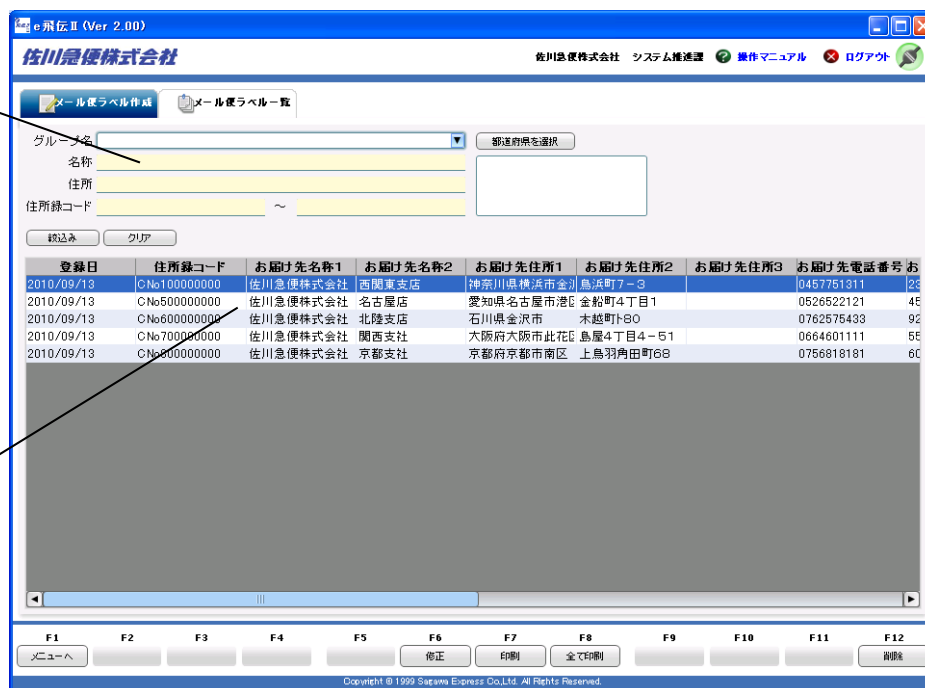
e飛伝Ⅱ (Ver 2.00)

佐川急便株式会社

佐川急便株式会社 システム推進課 操作マニュアル ログアウト

メール便ラベル作成 メール便ラベル一覧

グループ名
名称
住所
住所録コード ～
都道府県を選択

絞込み クリア

| 登録日 | 住所録コード | お届け先名称1 | お届け先名称2 | お届け先住所1 | お届け先住所2 | お届け先住所3 | お届け先電話番号 | お |
|---|---|---|---|---|---|---|---|---|
| 2010/09/13 | CNo100000000 | 佐川急便株式会社 | 西関東支店 | 神奈川県横浜市金沢 | 鳥浜町7－3 | | 0457751311 | 23 |
| 2010/09/13 | CNo500000000 | 佐川急便株式会社 | 名古屋店 | 愛知県名古屋市港区 | 金船町4丁目1 | | 0526522121 | 45 |
| 2010/09/13 | CNo600000000 | 佐川急便株式会社 | 北陸支社 | 石川県金沢市 | 木越町ト80 | | 0762575433 | 92 |
| 2010/09/13 | CNo700000000 | 佐川急便株式会社 | 関西支社 | 大阪府大阪市此花区 | 島屋4丁目4－51 | | 0664601111 | 55 |
| 2010/09/13 | CNo800000000 | 佐川急便株式会社 | 京都支社 | 京都府京都市南区 | 上鳥羽角田町68 | | 0756818181 | 60 |

F1 F2 F3 F4 F5 F6 F7 F8 F9 F10 F11 F12
メニューへ 修正 印刷 全て印刷 削除

Copyright © 1999 Sagawa Express Co.,Ltd. All Rights Reserved.